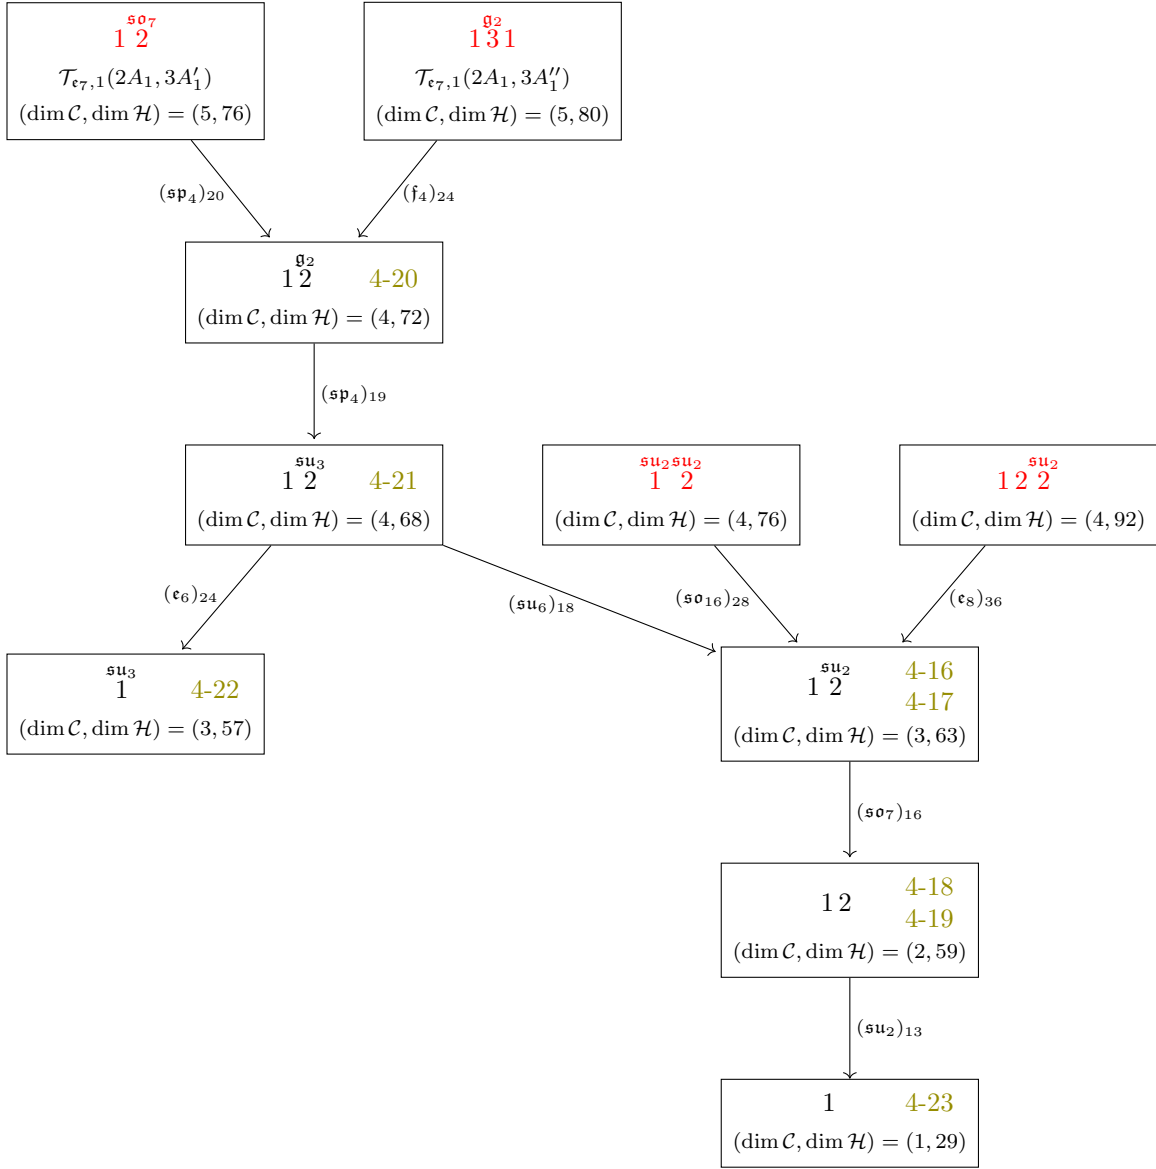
$\mathfrak{so}_7$
1 2
$\mathcal{T}_{\mathfrak{e}_7,1}(2A_1, 3A_1')$
$(\dim \mathcal{C}, \dim \mathcal{H}) = (5, 76)$

$\mathfrak{g}_2$
1 3 1
$\mathcal{T}_{\mathfrak{e}_7,1}(2A_1, 3A_1'')$
$(\dim \mathcal{C}, \dim \mathcal{H}) = (5, 80)$

$(\mathfrak{sp}_4)_{20}$

$(\mathfrak{f}_4)_{24}$

$\mathfrak{g}_2$
1 2
4-20
$(\dim \mathcal{C}, \dim \mathcal{H}) = (4, 72)$

$(\mathfrak{sp}_4)_{19}$

$\mathfrak{su}_3$
1 2
4-21
$(\dim \mathcal{C}, \dim \mathcal{H}) = (4, 68)$

$\mathfrak{su}_2 \mathfrak{su}_2$
1 2
$(\dim \mathcal{C}, \dim \mathcal{H}) = (4, 76)$

$\mathfrak{su}_2$
1 2 2
$(\dim \mathcal{C}, \dim \mathcal{H}) = (4, 92)$

$(\mathfrak{e}_6)_{24}$

$(\mathfrak{su}_6)_{18}$

$(\mathfrak{so}_{16})_{28}$

$(\mathfrak{e}_8)_{36}$

$\mathfrak{su}_3$
1
4-22
$(\dim \mathcal{C}, \dim \mathcal{H}) = (3, 57)$

$\mathfrak{su}_2$
1 2
4-16
4-17
$(\dim \mathcal{C}, \dim \mathcal{H}) = (3, 63)$

$(\mathfrak{so}_7)_{16}$

1 2
4-18
4-19
$(\dim \mathcal{C}, \dim \mathcal{H}) = (2, 59)$

$(\mathfrak{su}_2)_{13}$

1
4-23
$(\dim \mathcal{C}, \dim \mathcal{H}) = (1, 29)$